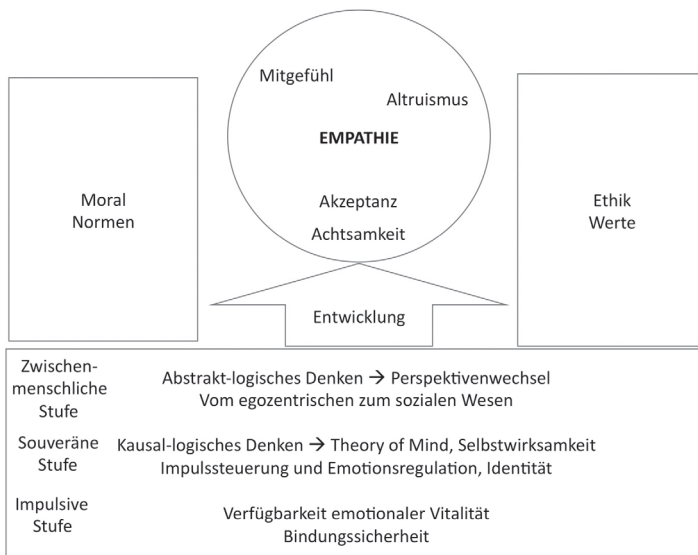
Mitgefühl

Altruismus

EMPATHIE

Akzeptanz

Achtsamkeit

Moral
Normen

Ethik
Werte

Entwicklung

Zwischenmenschliche Stufe

Abstrakt-logisches Denken → Perspektivenwechsel
Vom egozentrischen zum sozialen Wesen

Souveräne Stufe

Kausal-logisches Denken → Theory of Mind, Selbstwirksamkeit
Impulssteuerung und Emotionsregulation, Identität

Impulsive Stufe

Verfügbarkeit emotionaler Vitalität
Bindungssicherheit